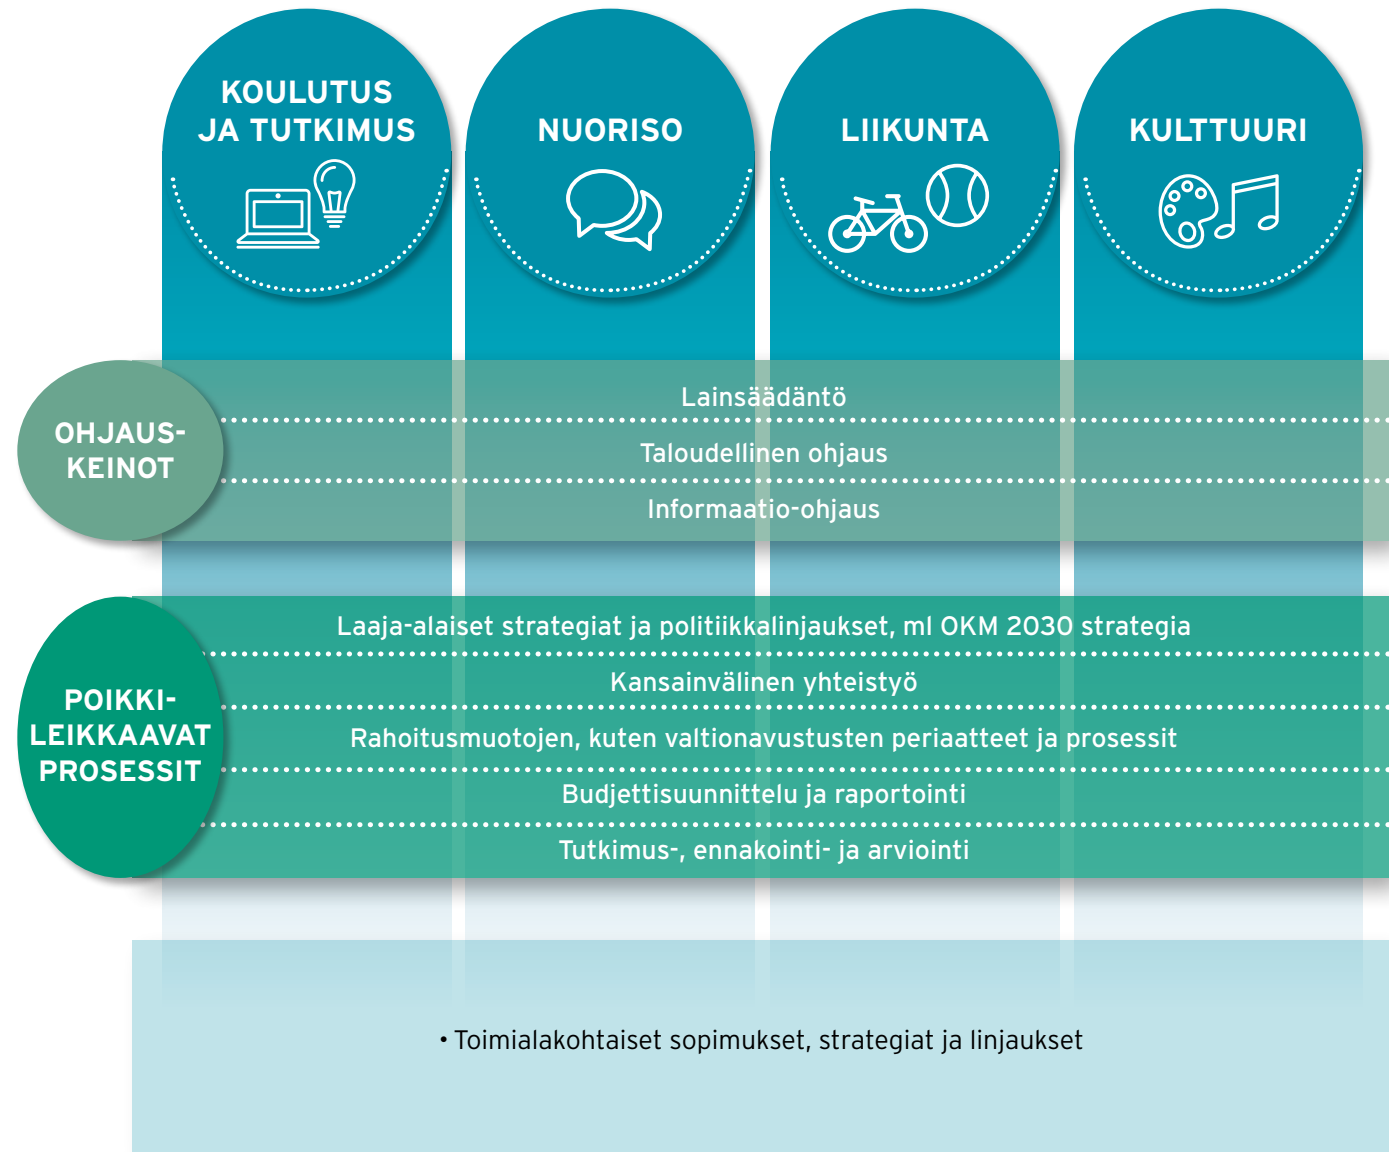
KOULUTUS JA TUTKIMUS

NUORISO

LIIKUNTA

KULTTUURI

OHJAUS-KEINOT

Lainsäädäntö

Taloudellinen ohjaus

Informaatio-ohjaus

POIKKI-LEIKKAAVAT PROSESSIT

Laaja-alaiset strategiat ja politiikkalinjaukset, ml OKM 2030 strategia

Kansainvälinen yhteistyö

Rahoitusmuotojen, kuten valtionavustusten periaatteet ja prosessit

Budjettisuunnittelu ja raportointi

Tutkimus-, ennakointi- ja arviointi

• Toimialakohtaiset sopimukset, strategiat ja linjaukset